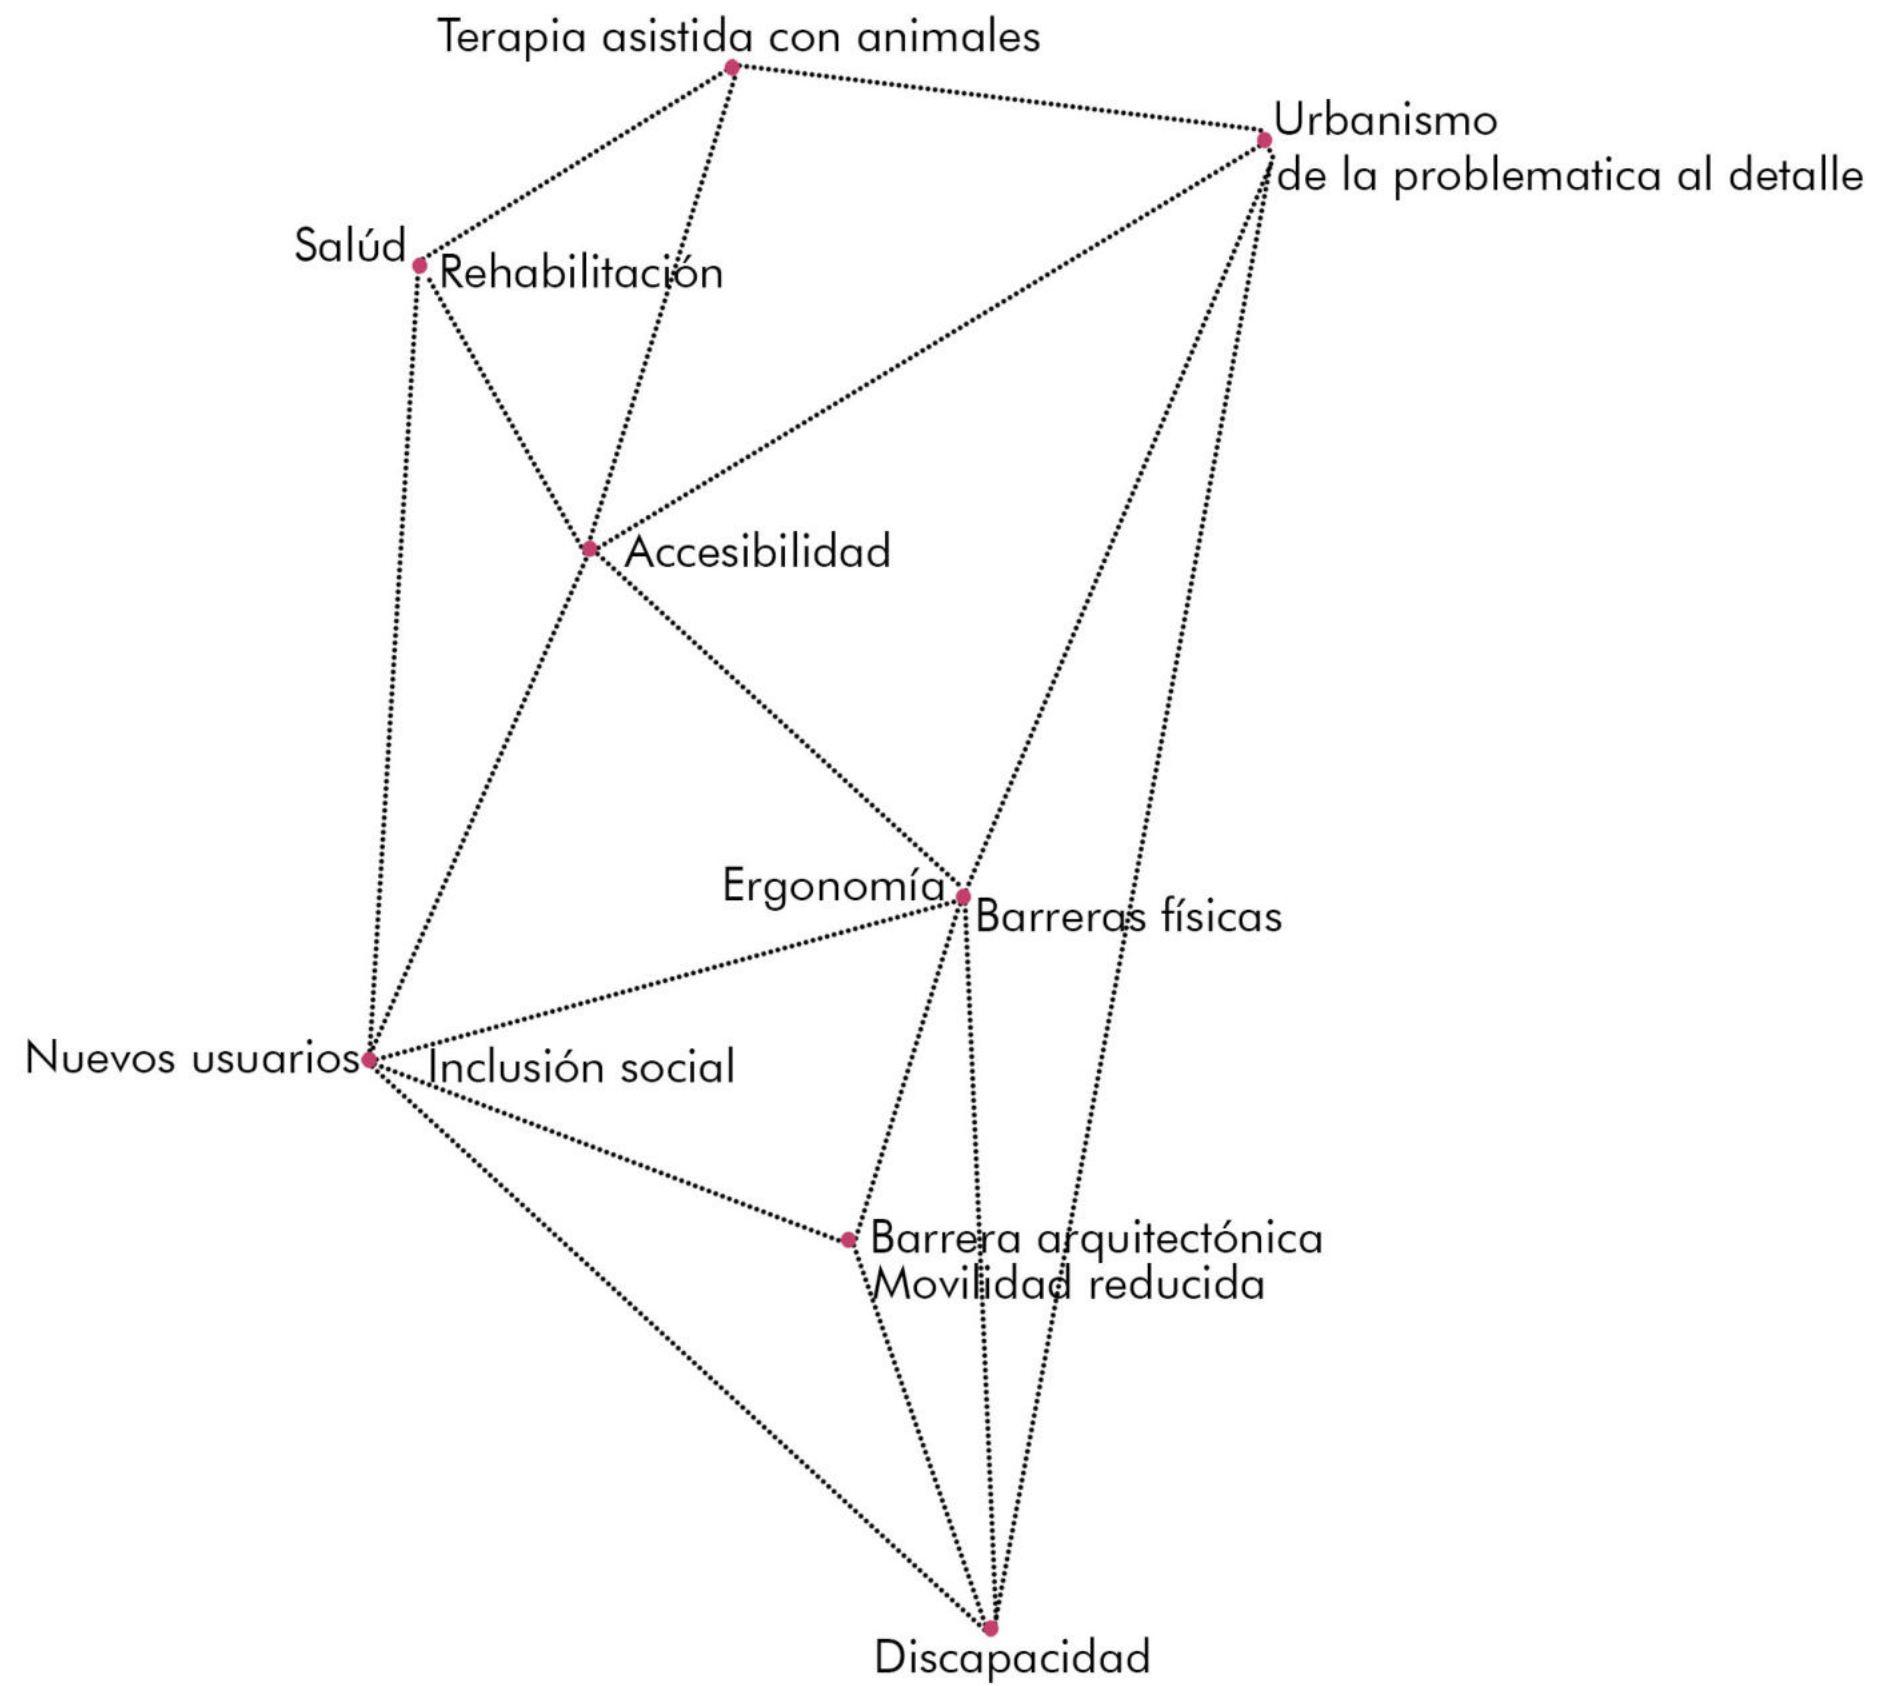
Terapia asistida con animales

Urbanismo
de la problematica al detalle

Salúd
Rehabilitación

Accesibilidad

Ergonomía
Barreras físicas

Nuevos usuarios
Inclusión social

Barrera arquitectónica
Movilidad reducida

Discapacidad